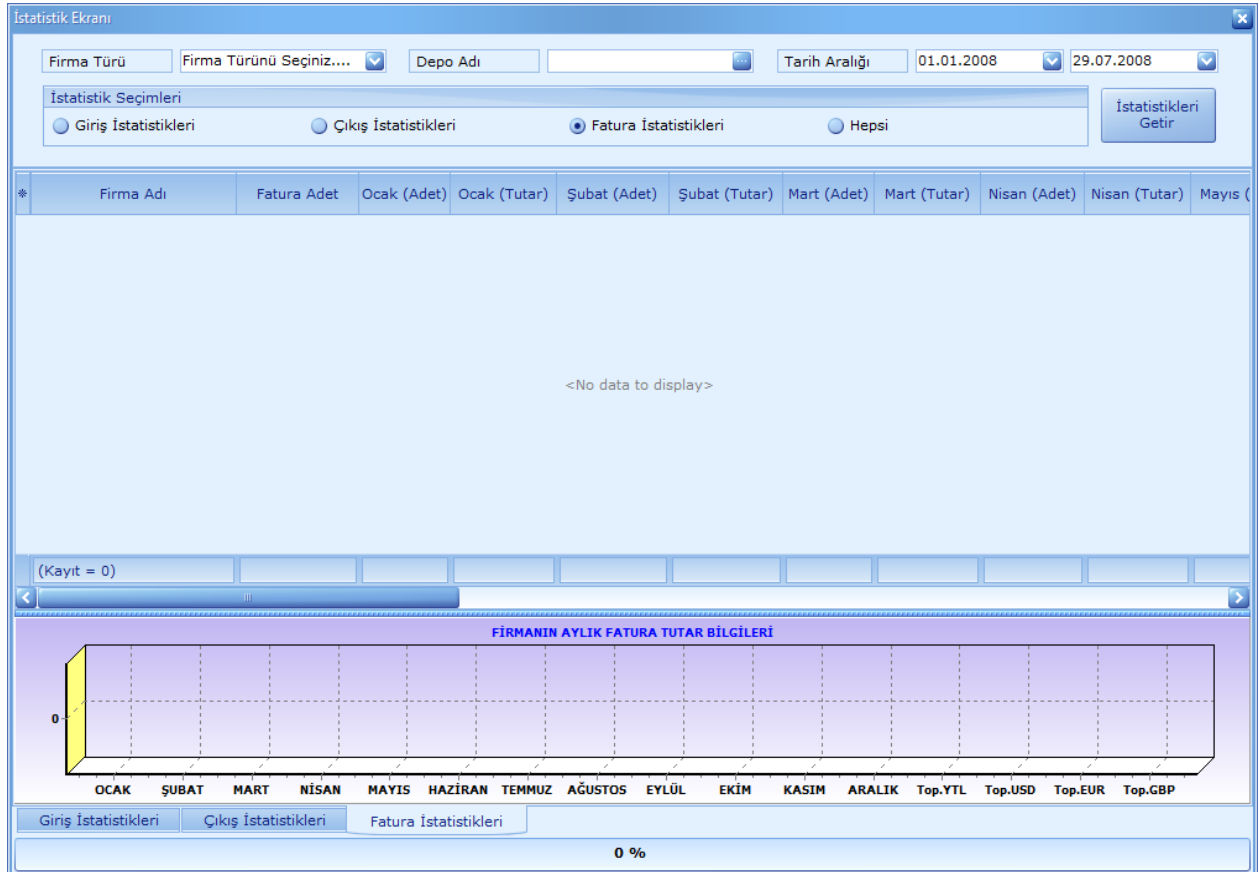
İstatistik Ekranı

Firma Türü | Firma Türünü Seçiniz.... | Depo Adı | | Tarih Aralığı | 01.01.2008 | 29.07.2008

İstatistik Seçimleri

Giriş İstatistikleri
Çıkış İstatistikleri
Fatura İstatistikleri
Hepsi

İstatistikleri Getir

| Firma Adı | Fatura Adet | Ocak (Adet) | Ocak (Tutar) | Şubat (Adet) | Şubat (Tutar) | Mart (Adet) | Mart (Tutar) | Nisan (Adet) | Nisan (Tutar) | Mayıs ( |
|---|---|---|---|---|---|---|---|---|---|---|

<No data to display>

(Kayıt = 0)

FİRMANIN AYLIK FATURA TUTAR BİLGİLERİ

0

OCAK ŞUBAT MART NİSAN MAYIS HAZİRAN TEMMUZ AĞUSTOS EYLÜL EKİM KASIM ARALIK Top.YTL Top.USD Top.EUR Top.GBP

Giriş İstatistikleri | Çıkış İstatistikleri | Fatura İstatistikleri

0 %